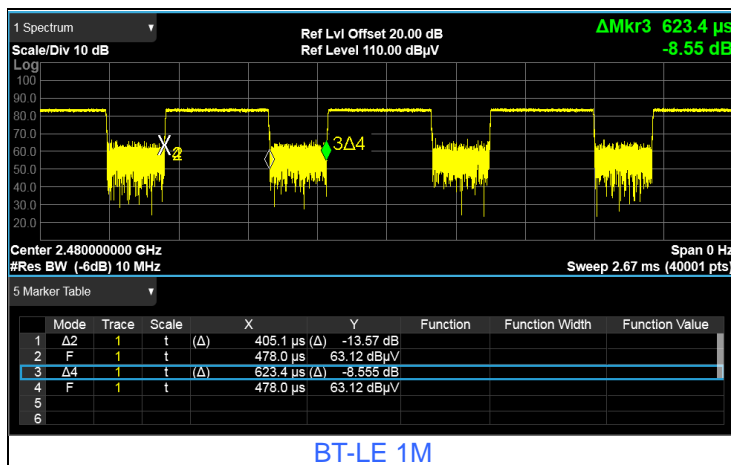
1 Spectrum ▼
Scale/Div 10 dB
Log
Ref Lvl Offset 20.00 dB
Ref Level 110.00 dBµV
ΔMkr3 623.4 µs
-8.55 dB

100
90.0
80.0
70.0
60.0
50.0
40.0
30.0
20.0

X2
3Δ4

Center 2.480000000 GHz
#Res BW (-6dB) 10 MHz
Span 0 Hz
Sweep 2.67 ms (40001 pts)

5 Marker Table ▼

| | Mode | Trace | Scale | X | | Y | Function | Function Width | Function Value |
|---|---|---|---|---|---|---|---|---|---|
| 1 | Δ2 | 1 | t | (Δ) | 405.1 µs (Δ) | -13.57 dB | | | |
| 2 | F | 1 | t | | 478.0 µs | 63.12 dBµV | | | |
| 3 | Δ4 | 1 | t | (Δ) | 623.4 µs (Δ) | -8.555 dB | | | |
| 4 | F | 1 | t | | 478.0 µs | 63.12 dBµV | | | |
| 5 | | | | | | | | | |
| 6 | | | | | | | | | |

BT-LE 1M